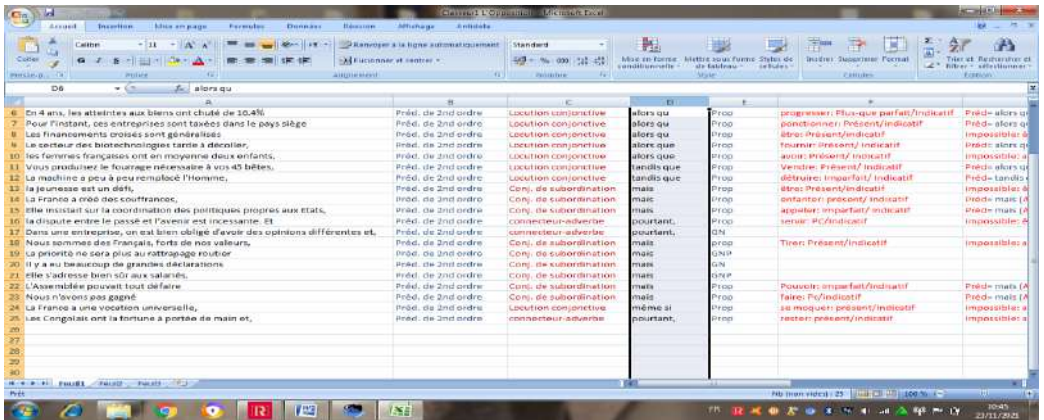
Classeur1 - Microsoft Excel

Accueil | Insertion | Mise en page | Formules | Données | Révision | Affichage | Antidote

Coller | Calibri | 11 | Renvoyer à la ligne automatiquement | Standard | Mise en forme conditionnelle | Mettre sous forme de tableau | Styles de cellules | Insérer | Supprimer | Format | Trier et filtrer | Rechercher et sélectionner

Presse-p... | Police | Alignement | Nombre | Style | Cellules | Edition

Fusionner et centrer

D8 | alors qu

| | A | B | C | D | E | F | |
|---|---|---|---|---|---|---|---|
| 6 | En 4 ans, les atteintes aux biens ont chuté de 10,4% | Préd. de 2nd ordre | Locution conjonctive | alors qu | Prop | progresser: Plus-que parfait/Indicatif | Préd= alors q |
| 7 | Pour l'instant, ces entreprises sont taxées dans le pays siège | Préd. de 2nd ordre | Locution conjonctive | alors qu | Prop | ponctionner: Présent/Indicatif | Préd= alors q |
| 8 | Les financements croisés sont généralisés | Préd. de 2nd ordre | Locution conjonctive | alors qu | Prop | être: Présent/indicatif | impossible: a |
| 9 | Le secteur des biotechnologies tarde à décoller, | Préd. de 2nd ordre | Locution conjonctive | alors que | Prop | fournir: Présent/Indicatif | Préd= alors q |
| 10 | les femmes françaises ont en moyenne deux enfants, | Préd. de 2nd ordre | Locution conjonctive | alors que | Prop | avoir: Présent/Indicatif | impossible: a |
| 11 | Vous produisez le fourrage nécessaire à vos 45 bêtes, | Préd. de 2nd ordre | Locution conjonctive | tandis que | Prop | Vendre: Présent/ Indicatif | Préd= alors q |
| 12 | La machine a peu à peu remplacé l'Homme, | Préd. de 2nd ordre | Locution conjonctive | tandis que | Prop | détruire: Imparfait/ Indicatif | Préd= tandis |
| 13 | la jeunesse est un défi, | Préd. de 2nd ordre | Conj. de subordination | mais | Prop | être: Présent/Indicatif | impossible: à |
| 14 | La France a créé des souffrances, | Préd. de 2nd ordre | Conj. de subordination | mais | Prop | enfanter: présent/ indicatif | Préd= mais (A |
| 15 | Elle insistait sur la coordination des politiques propres aux Etats, | Préd. de 2nd ordre | Conj. de subordination | mais | Prop | appeler: imparfait/ indicatif | Préd= mais (A |
| 16 | la dispute entre le passé et l'avenir est incessante. Et | Préd. de 2nd ordre | connecteur-adverbe | pourtant, | Prop | servir: PC/Indicatif | impossible: à |
| 17 | Dans une entreprise, on est bien obligé d'avoir des opinions différentes et, | Préd. de 2nd ordre | connecteur-adverbe | pourtant, | GN | | |
| 18 | Nous sommes des Français, forts de nos valeurs, | Préd. de 2nd ordre | Conj. de subordination | mais | prop | Tirer: Présent/Indicatif | impossible: a |
| 19 | La priorité ne sera plus au rattrapage routier | Préd. de 2nd ordre | Conj. de subordination | mais | GNP | | |
| 20 | Il y a eu beaucoup de grandes déclarations | Préd. de 2nd ordre | Conj. de subordination | mais | GN | | |
| 21 | Elle s'adresse bien sûr aux salariés, | Préd. de 2nd ordre | Conj. de subordination | mais | GNP | | |
| 22 | L'Assemblée pouvait tout défaire | Préd. de 2nd ordre | Conj. de subordination | mais | Prop | Pouvoir: imparfait/Indicatif | Préd= mais (A |
| 23 | Nous n'avons pas gagné | Préd. de 2nd ordre | Conj. de subordination | mais | Prop | faire: Pc/Indicatif | Préd= mais (A |
| 24 | La France a une vocation universelle, | Préd. de 2nd ordre | Locution conjonctive | même si | Prop | se moquer: présent/Indicatif | impossible: a |
| 25 | Les Congolais ont la fortune à portée de main et, | Préd. de 2nd ordre | connecteur-adverbe | pourtant, | Prop | rester: présent/Indicatif | impossible: a |
| 26 | | | | | | | |
| 27 | | | | | | | |
| 28 | | | | | | | |
| 29 | | | | | | | |
| 30 | | | | | | | |

Feuil1 | Feuil2 | Feuil3

Prêt | Nb (non vides) : 25 | 100 %

10:45
23/11/2021